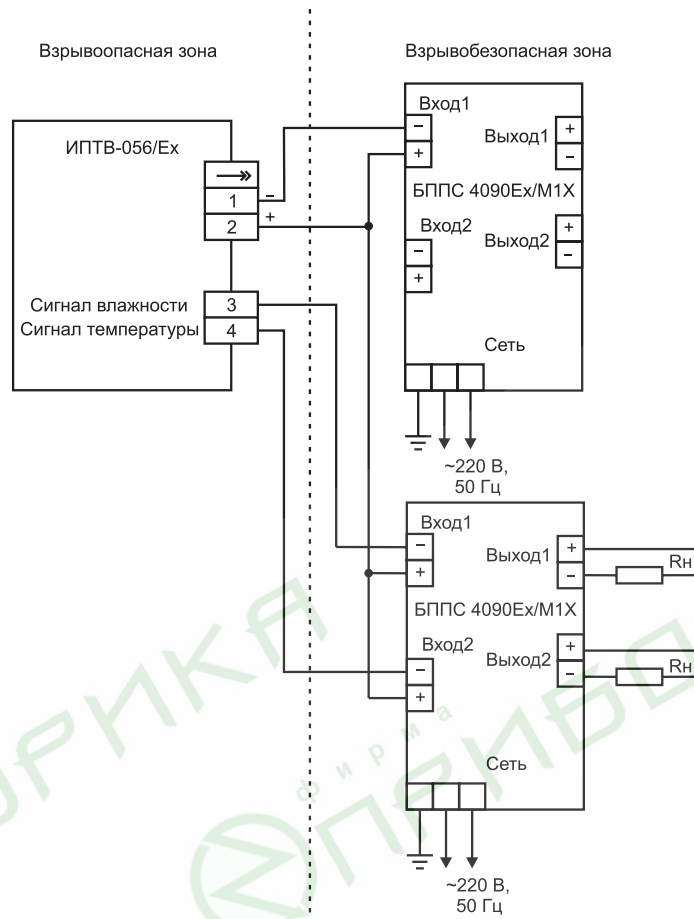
Взрывоопасная зона

Взрывобезопасная зона

ИПТВ-056/Ex

1
2
–
+

Сигнал влажности 3
Сигнал температуры 4

Вход1
–
+
Выход1
+
–
БППС 4090Ex/M1X
Вход2
–
+
Выход2
+
–
Сеть

~220 В, 50 Гц

Вход1
–
+
Выход1
+
–
Rн
БППС 4090Ex/M1X
Вход2
–
+
Выход2
+
–
Rн
Сеть

~220 В, 50 Гц

фирма